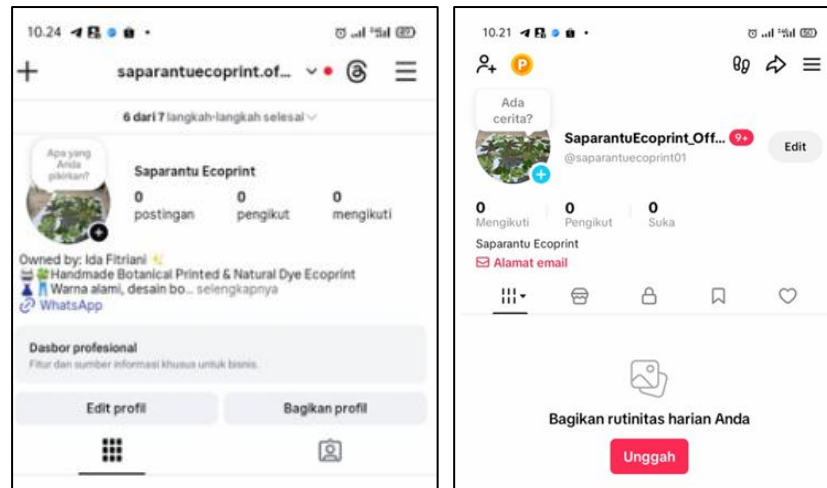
10.24

saparantuecoprint.of...

6 dari 7 langkah-langkah selesai

Apa yang Anda pikirkan?

Saparantu Ecoprint

0 postingan

0 pengikut

0 mengikuti

Owned by: Ida Fitriani ✨
🍀Handmade Botanical Printed & Natural Dye Ecoprint
👗 Warna alami, desain bo... selengkapnya
WhatsApp

Dasbor profesional
Fitur dan sumber informasi khusus untuk bisnis.

Edit profil

Bagikan profil

10.21

P

Ada cerita?

SaparantuEcoprint_Off... 9+

@saparantuecoprint01

Edit

0 Mengikuti

0 Pengikut

0 Suka

Saparantu Ecoprint

Alamat email

Bagikan rutinitas harian Anda

Unggah